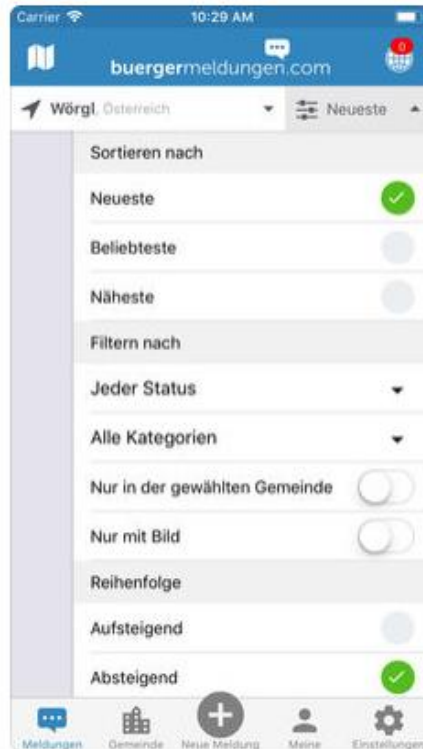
Carrier 10:29 AM

buergermeldungen.com

0

Wörgl, Österreich

Neueste

Sortieren nach

Neueste

Beliebteste

Näheste

Filtern nach

Jeder Status

Alle Kategorien

Nur in der gewählten Gemeinde

Nur mit Bild

Reihenfolge

Aufsteigend

Absteigend

Meldungen Gemeinde Neue Meldung Meine Einstellungen